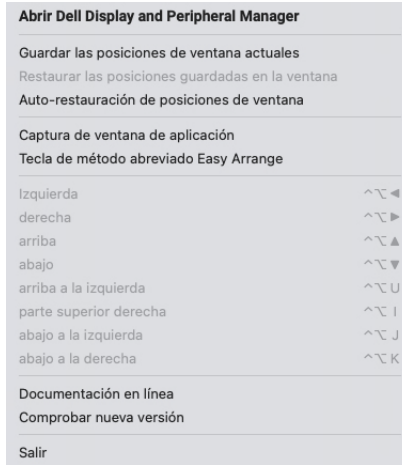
Abrir Dell Display and Peripheral Manager

Guardar las posiciones de ventana actuales
Restaurar las posiciones guardadas en la ventana
Auto-restauración de posiciones de ventana

Captura de ventana de aplicación
Tecla de método abreviado Easy Arrange

| | |
|---|---|
| Izquierda | ^⌥◀ |
| derecha | ^⌥▶ |
| arriba | ^⌥▲ |
| abajo | ^⌥▼ |
| arriba a la izquierda | ^⌥U |
| parte superior derecha | ^⌥I |
| abajo a la izquierda | ^⌥J |
| abajo a la derecha | ^⌥K |

Documentación en línea
Comprobar nueva versión

Salir